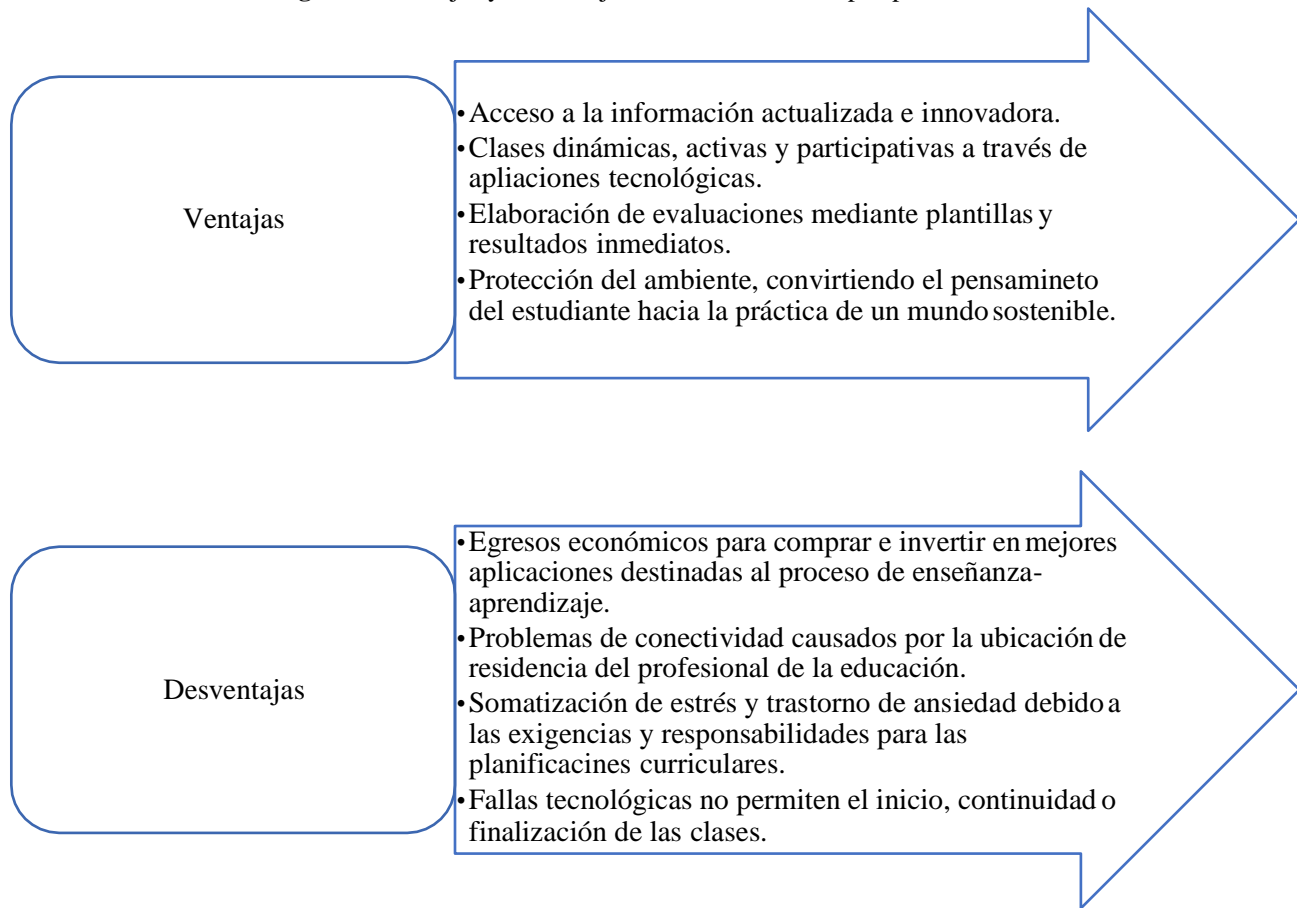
Ventajas

• Acceso a la información actualizada e innovadora.
• Clases dinámicas, activas y participativas a través de apliaciones tecnológicas.
• Elaboración de evaluaciones mediante plantillas y resultados inmediatos.
• Protección del ambiente, convirtiendo el pensamineto del estudiante hacia la práctica de un mundo sostenible.

Desventajas

• Egresos económicos para comprar e invertir en mejores aplicaciones destinadas al proceso de enseñanza-aprendizaje.
• Problemas de conectividad causados por la ubicación de residencia del profesional de la educación.
• Somatización de estrés y trastorno de ansiedad debido a las exigencias y responsabilidades para las planificacines curriculares.
• Fallas tecnológicas no permiten el inicio, continuidad o finalización de las clases.